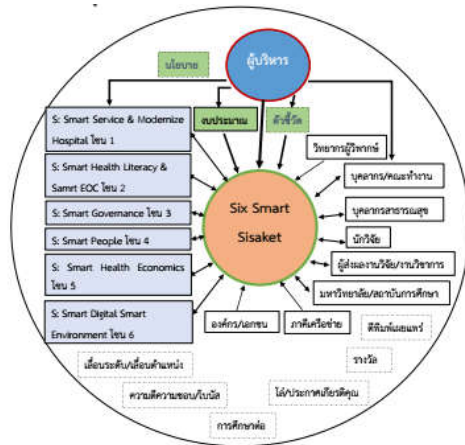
ผู้บริหาร

นโยบาย

งบประมาณ

ตัวชี้วัด

S: Smart Service & Modernize Hospital โซน 1

S: Smart Health Literacy & Samrt EOC โซน 2

S: Smart Governance โซน 3

S: Smart People โซน 4

S: Smart Health Economics โซน 5

S: Smart Digital Smart Environment โซน 6

Six Smart Sisaket

วิทยากรผู้ทรงคุณวุฒิ

บุคลากร/คณะทำงาน

บุคลากรสาธารณสุข

นักวิจัย

ผู้ส่งผลงาน/วิจัย/งานวิชาการ

มหาวิทยาลัย/สถาบันการศึกษา

องค์กร/เอกชน

ภาคีเครือข่าย

ตีพิมพ์เผยแพร่

รางวัล

ได้ประกาศเกียรติคุณ

เลื่อนระดับ/เลื่อนตำแหน่ง

ความดีความชอบ/โบนัส

การศึกษาต่อ